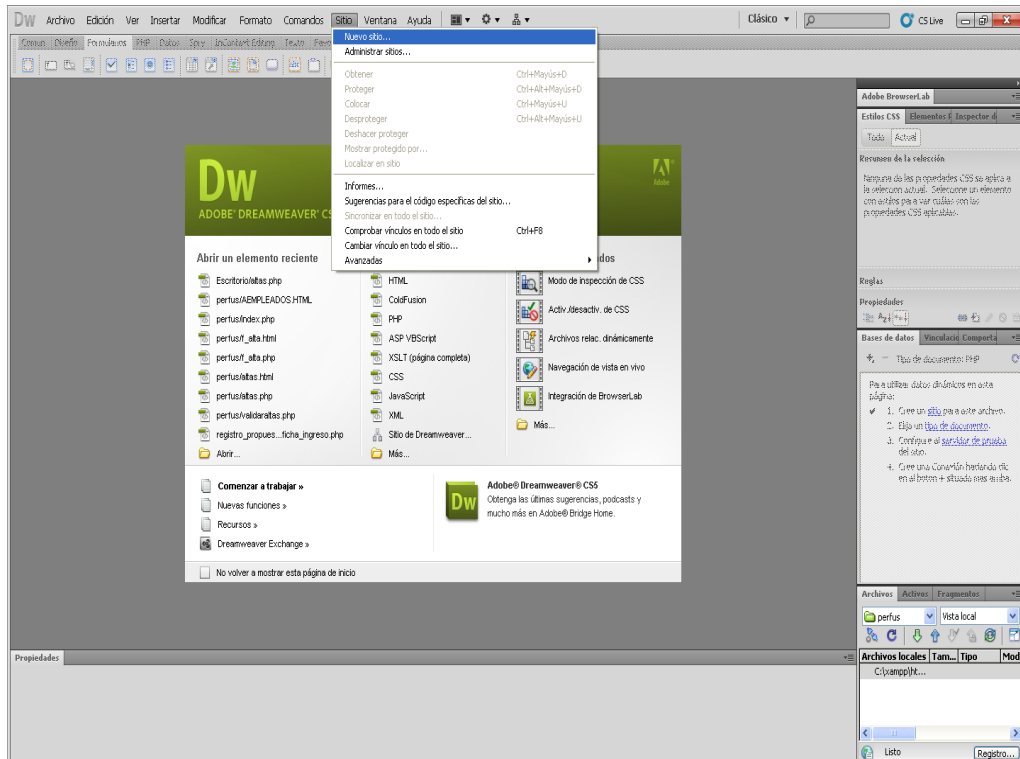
DW Archivo Edición Ver Insertar Modificar Formato Comandos Sitio Ventana Ayuda

Clásico ▾

CS Live

Común Diseño Formularios PHP Datos Spry InContext Editing Texto Favo

Nuevo sitio...
Administrar sitios...

Obtener Ctrl+Mayús+D
Proteger Ctrl+Alt+Mayús+D
Colocar Ctrl+Mayús+U
Desproteger Ctrl+Alt+Mayús+U
Deshacer proteger
Mostrar protegido por...
Localizar en sitio

Informes...
Sugerencias para el código específicas del sitio...
Sincronizar en todo el sitio...
Comprobar vínculos en todo el sitio Ctrl+F8
Cambiar vínculo en todo el sitio...
Avanzadas

Dw
ADOBE® DREAMWEAVER® CS

Abrir un elemento reciente

Escritorio/altas.php
pertus/AEMPLEADOS.HTML
pertus/index.php
pertus/f_alta.html
pertus/f_alta.php
pertus/altas.html
pertus/altas.php
pertus/validaraltas.php
registro_propues...ficha_ingreso.php
Abrir...

HTML
ColdFusion
PHP
ASP VBScript
XSLT (página completa)
CSS
JavaScript
XML
Sitio de Dreamweaver...
Más...

dos
Modo de inspección de CSS
Activ./desactiv. de CSS
Archivos relac. dinámicamente
Navegación de vista en vivo
Integración de BrowserLab
Más...

Comenzar a trabajar »
Nuevas funciones »
Recursos »
Dreamweaver Exchange »

Adobe® Dreamweaver® CS5
Obtenga las últimas sugerencias, podcasts y mucho más en Adobe® Bridge Home.

No volver a mostrar esta página de inicio

Propiedades

Adobe BrowserLab
Estilos CSS Elementos & Inspector d
Todo Actual
Resumen de la selección
Ninguna de las propiedades CSS se aplica a la selección actual. Seleccione un elemento con estilos para ver cuáles son las propiedades CSS aplicadas.

Reglas
Propiedades

Bases de datos Vinculació Comporta
Tipo de documento: PHP
Para utilizar datos dinámicos en esta página:
1. Cree un sitio para este archivo.
2. Elija un tipo de documento.
3. Configure el servidor de prueba del sitio.
4. Cree una Conexión haciendo clic en el botón + situado más arriba.

Archivos Activos Fragmentos
perfus Vista local
Archivos locales Tam... Tipo Mod
C:\xampp\ht...
Listo Registro...